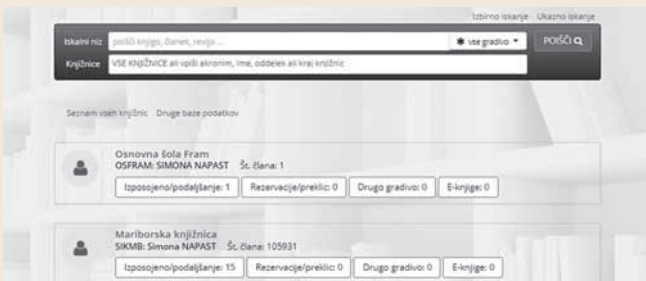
Izbirno iskanje Ukazno iskanje

Iskalni niz poišči knjigo, članek, revijo ... vse gradivo POIŠČI

Knjižnice VSE KNJIŽNICE ali vpiši akronim, ime, oddelek ali kraj knjižnic

Seznam vseh knjižnic Druge baze podatkov

Osnovna šola Fram
OSFRAM: SIMONA NAPAST Št. člana: 1
Izposojeno/podaljšanje: 1 Rezervacije/preklic: 0 Drugo gradivo: 0 E-knjige: 0

Mariborska knjižnica
SIKMB: Simona NAPAST Št. člana: 105931
Izposojeno/podaljšanje: 15 Rezervacije/preklic: 0 Drugo gradivo: 0 E-knjige: 0